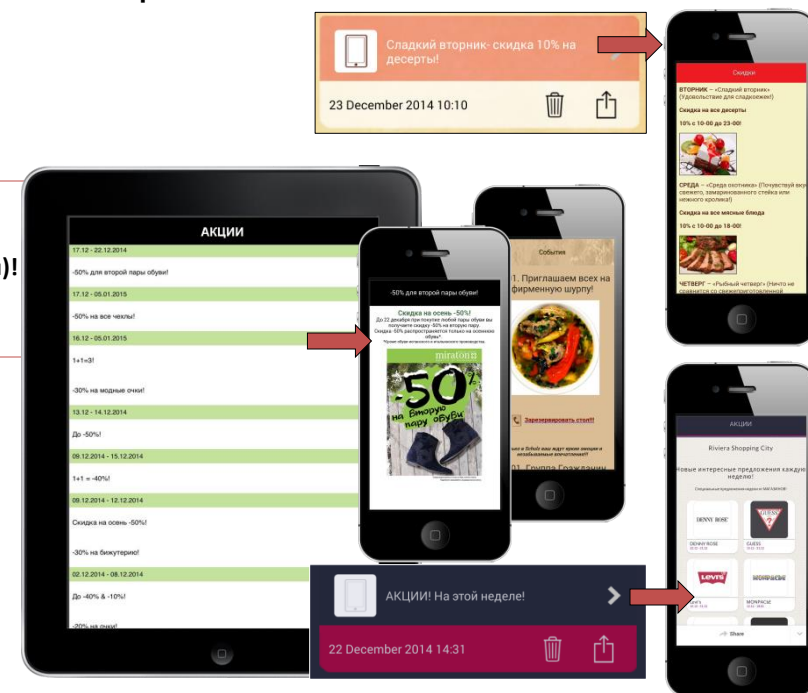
)!

Сладкий вторник- скидка 10% на десерты!

23 December 2014 10:10

Скидки

ВТОРНИК – «Сладкий вторник» (Удовольствие для сладкоежек!)

Скидка на все десерты

10% с 10-00 до 23-00!

СРЕДА – «Среда охотника» (Почувствуй вкус свежего, замаринованного стейка или нежного кролика!)

Скидка на все мясные блюда

10% с 10-00 до 18-00!

ЧЕТВЕРГ – «Рыбный четверг» (Нечто не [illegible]

АКЦИИ

17.12 - 22.12.2014

-50% для второй пары обуви!

17.12 - 05.01.2015

-50% на все чехлы!

16.12 - 05.01.2015

1+1=3!

-30% на модные очки!

13.12 - 14.12.2014

До -50%!

09.12.2014 - 15.12.2014

1+1 = -40%!

09.12.2014 - 12.12.2014

Скидка на осень -50%!

-30% на бижутерию!

02.12.2014 - 08.12.2014

До -40% & -10%!

-20% на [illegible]

-50% для второй пары обуви!

Скидка на осень -50%!

До 22 декабря при покупке любой пары обуви вы получите скидку -50% на вторую пару. Скидка -50% распространяется только на осеннюю обувь!

*Кроме обуви испанского и итальянского производства.

miraton

-50%

на вторую пару обуви

События

1. Приглашаем всех на фирменную шурпу!

Зарезервировать стол!!!

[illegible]

01. Группа Гражданин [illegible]

АКЦИИ

Riviera Shopping City

Новые интересные предложения каждую неделю!

DENNY ROSE

GUESS

Levi's

MONDACSE

Share

АКЦИИ! На этой неделе!

22 December 2014 14:31